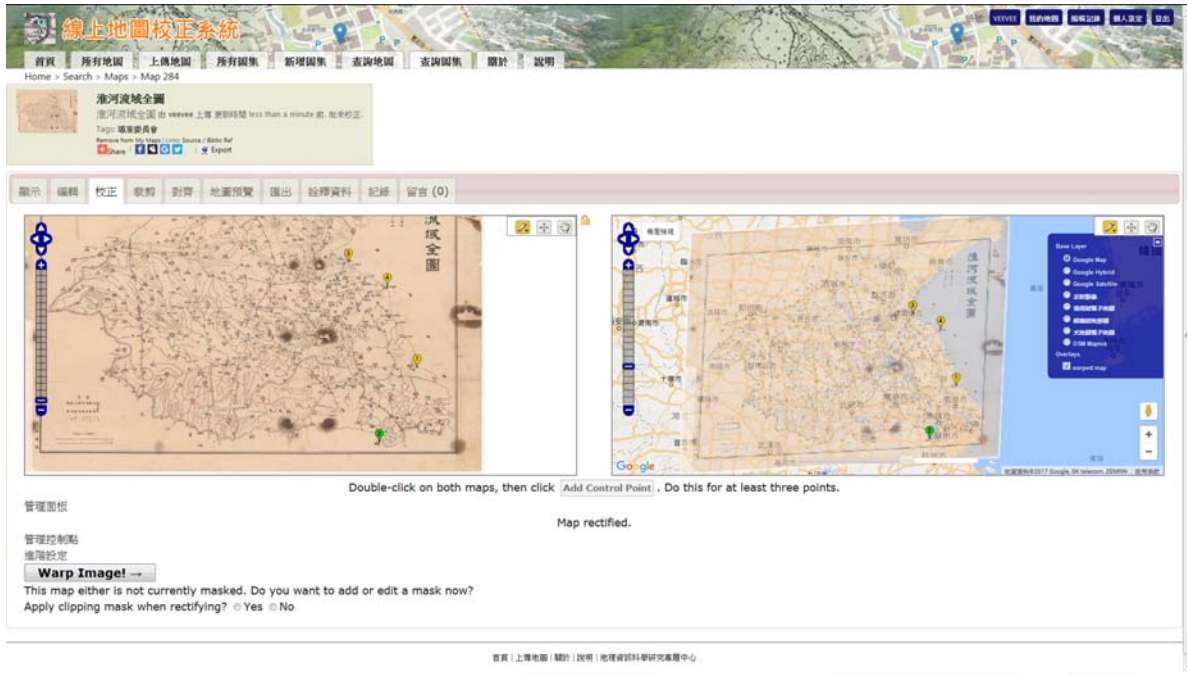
線上地圖校正系統

VEEVEE 我的地圖 檢視記錄 個人設定 登出

首頁 所有地圖 上傳地圖 所有圖集 新增圖集 查詢地圖 查詢圖集 關於 說明

Home > Search > Maps > Map 284

淮河流域全圖

淮河流域全圖 由 veevee 上傳 更新時間 less than a minute 前. 尚未校正.

Tags: 導淮委員會

Remove from My Maps | Links: Source / Biblio Ref

Share | Export

顯示 編輯 校正 裁剪 對齊 地圖預覽 匯出 詮釋資料 紀錄 留言 (0)

淮河流域全圖

Base Layer
Google Map
Google Hybrid
Google Satellite
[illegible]
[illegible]
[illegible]
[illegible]
OSM Mapnik
Overlays
warped map

Google

Double-click on both maps, then click Add Control Point . Do this for at least three points.

管理面板

Map rectified.

管理控制點
進階設定

Warp Image! →

This map either is not currently masked. Do you want to add or edit a mask now?
Apply clipping mask when rectifying? Yes No

首頁 | 上傳地圖 | 關於 | 說明 | 地理資訊科學研究專題中心